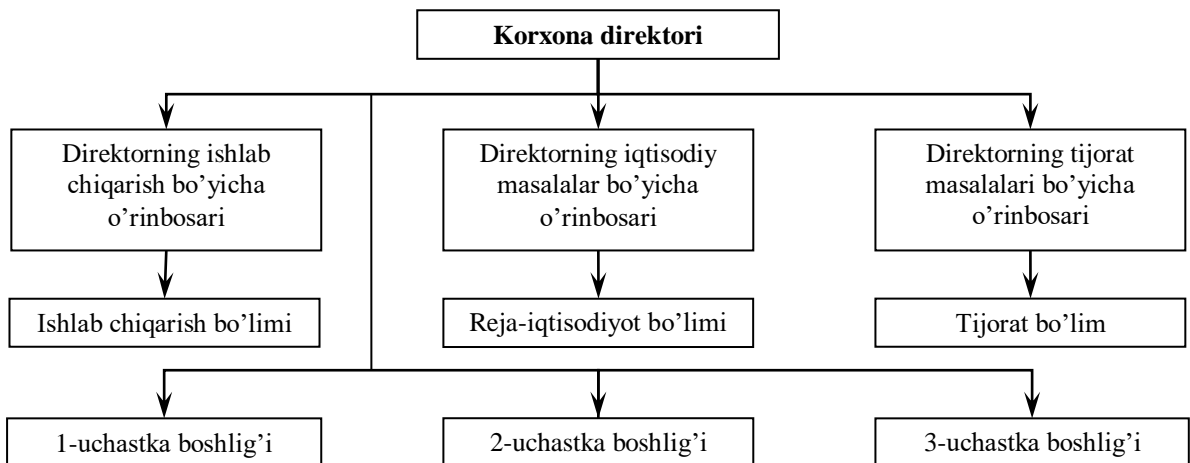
Korxona direktori

Direktorning ishlab chiqarish bo’yicha o’rinbosari

Direktorning iqtisodiy masalalar bo’yicha o’rinbosari

Direktorning tijorat masalalari bo’yicha o’rinbosari

Ishlab chiqarish bo’limi

Reja-iqtisodiyot bo’limi

Tijorat bo’lim

1-uchastka boshlig’i

2-uchastka boshlig’i

3-uchastka boshlig’i